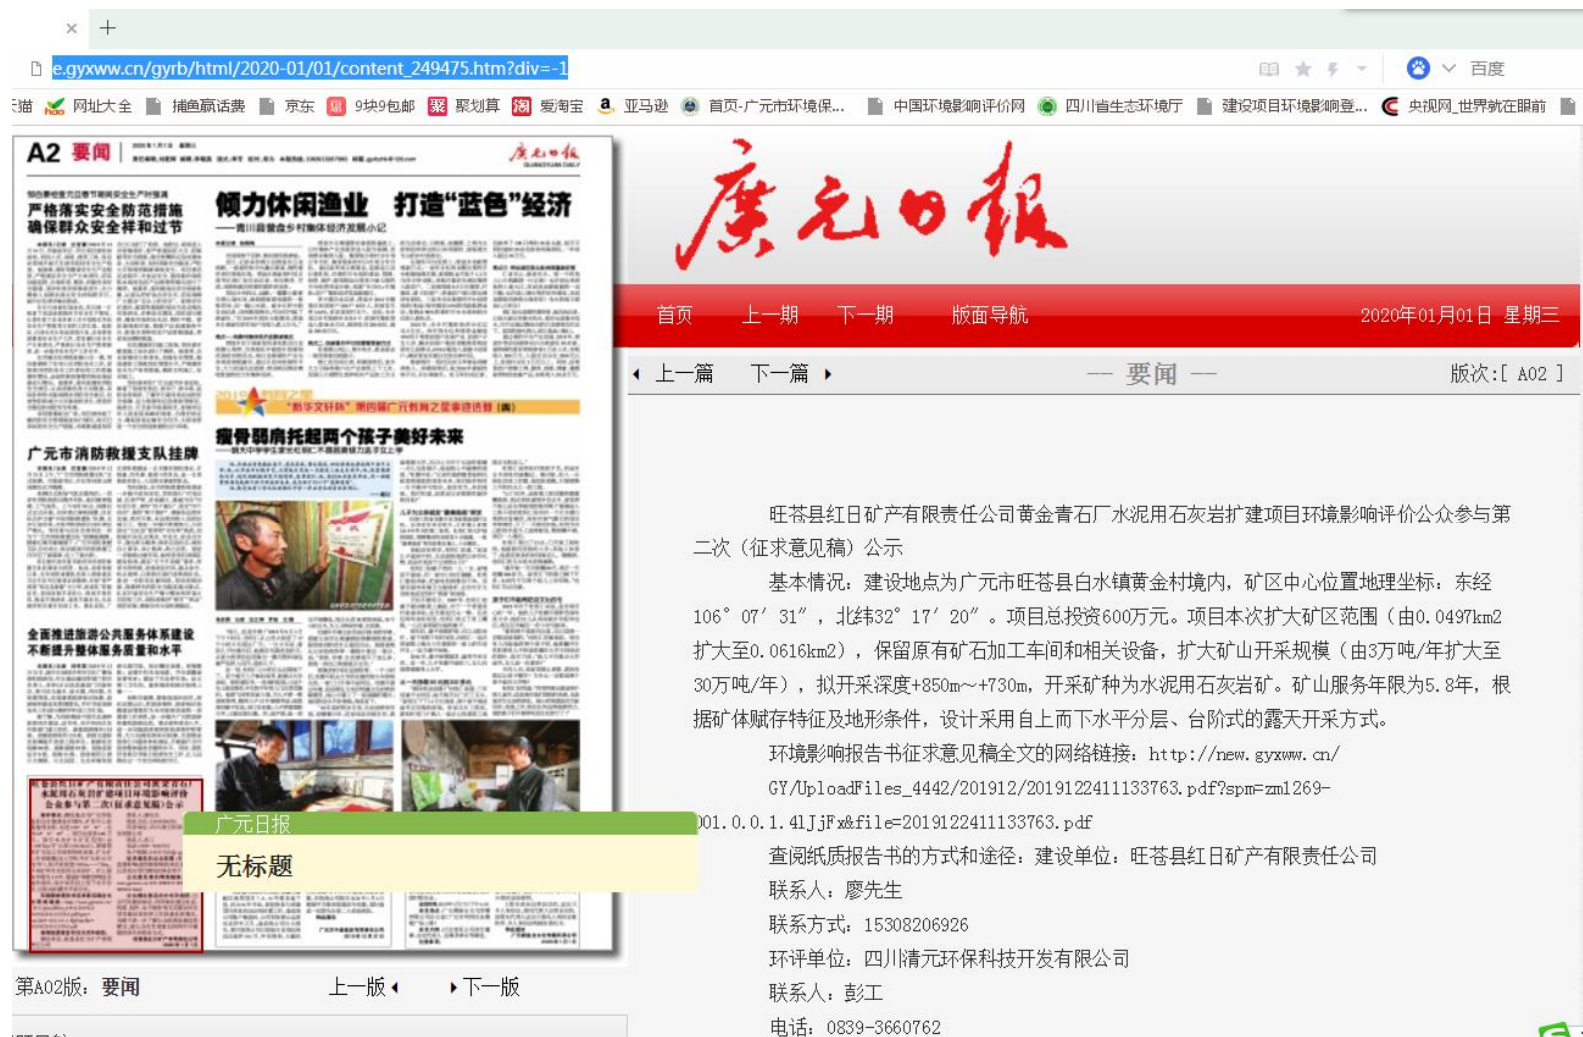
e.gyxww.cn/gyrb/html/2020-01/01/content_249475.htm?div=-1

百度

猫 网址大全 捕鱼赢话费 京东 9块9包邮 聚划算 爱淘宝 亚马逊 首页-广元市环境保... 中国环境影响评价网 四川省生态环境厅 建设项目环境影响登... 央视网_世界就在眼前

A2 要闻

严格落实安全防范措施 确保群众安全祥和过节

倾力休闲渔业 打造"蓝色"经济

广元市消防救援支队挂牌

瘦骨弱肩托起两个孩子美好未来

全面推进旅游公共服务体系建设 不断提升整体服务质量和水平

广元日报

无标题

第A02版：要闻

上一版

下一版

广元日报

首页 上一期 下一期 版面导航 2020年01月01日 星期三

上一篇 下一篇 — 要闻 — 版次:[ A02 ]

旺苍县红日矿产有限责任公司黄金青石厂水泥用石灰岩扩建项目环境影响评价公众参与第二次（征求意见稿）公示

基本情况：建设地点为广元市旺苍县白水镇黄金村境内，矿区中心位置地理坐标：东经106°07′31″，北纬32°17′20″。项目总投资600万元。项目本次扩大矿区范围（由0.0497km2扩大至0.0616km2），保留原有矿石加工车间和相关设备，扩大矿山开采规模（由3万吨/年扩大至30万吨/年），拟开采深度+850m~+730m，开采矿种为水泥用石灰岩矿。矿山服务年限为5.8年，根据矿体赋存特征及地形条件，设计采用自上而下水平分层、台阶式的露天开采方式。

环境影响报告书征求意见稿全文的网络链接：http://new.gyxww.cn/GY/UploadFiles_4442/201912/2019122411133763.pdf?spm=zm1269-001.0.0.1.4lJjFx&file=2019122411133763.pdf

查阅纸质报告书的方式和途径：建设单位：旺苍县红日矿产有限责任公司

联系人：廖先生

联系方式：15308206926

环评单位：四川清元环保科技开发有限公司

联系人：彭工

电话：0839-3660762